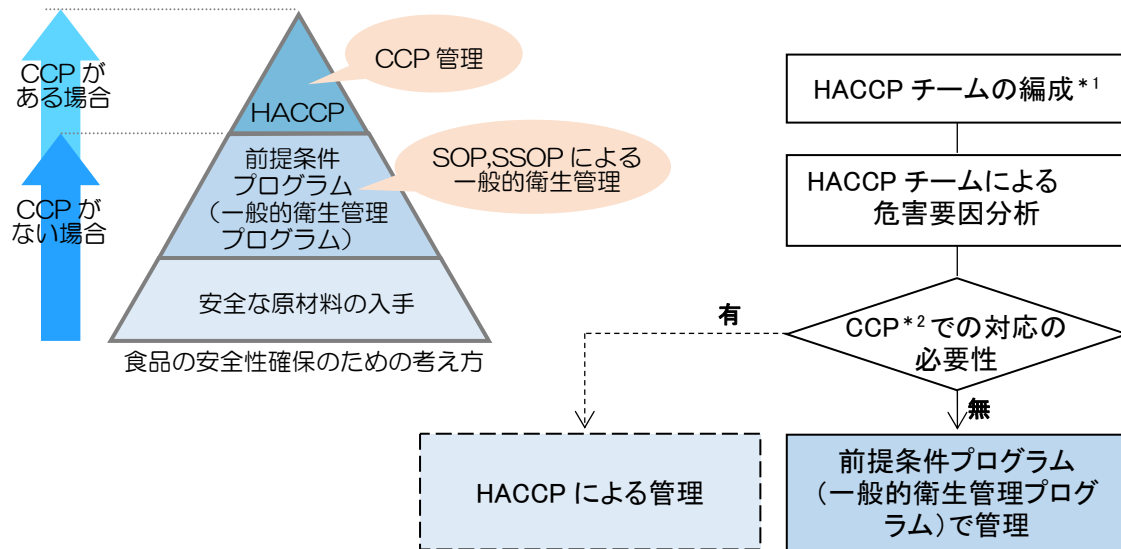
CCP がある場合

CCP がない場合

CCP 管理

HACCP

前提条件プログラム（一般的衛生管理プログラム）

SOP,SSOP による一般的衛生管理

安全な原材料の入手

食品の安全性確保のための考え方

HACCP チームの編成 $^{*1}$

HACCP チームによる危害要因分析

有

CCP $^{*2}$ での対応の必要性

無

HACCP による管理

前提条件プログラム（一般的衛生管理プログラム）で管理